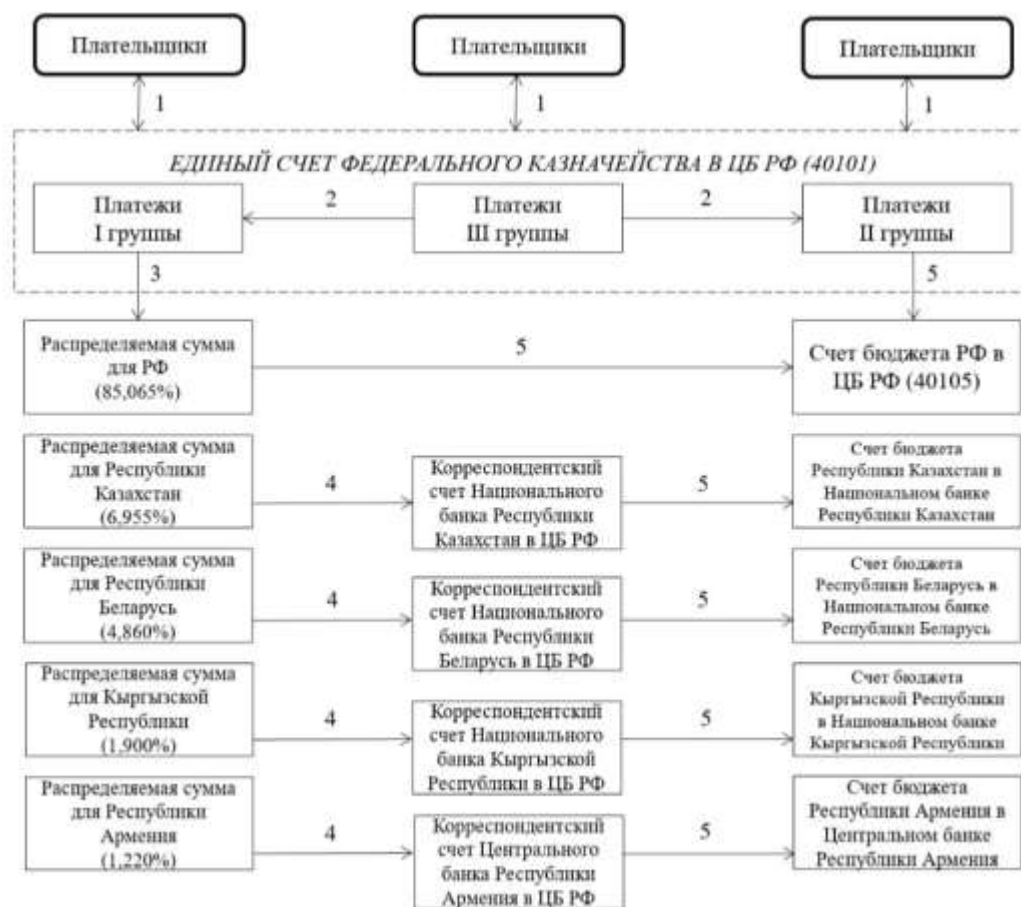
Плательщики

Плательщики

Плательщики

1

1

1

ЕДИНЫЙ СЧЕТ ФЕДЕРАЛЬНОГО КАЗНАЧЕЙСТВА В ЦБ РФ (40101)

Платежи I группы

2

Платежи III группы

2

Платежи II группы

3

5

Распределяемая сумма для РФ (85,065%)

5

Счет бюджета РФ в ЦБ РФ (40105)

Распределяемая сумма для Республики Казахстан (6,955%)

4

Корреспондентский счет Национального банка Республики Казахстан в ЦБ РФ

5

Счет бюджета Республики Казахстан в Национальном банке Республики Казахстан

Распределяемая сумма для Республики Беларусь (4,860%)

4

Корреспондентский счет Национального банка Республики Беларусь в ЦБ РФ

5

Счет бюджета Республики Беларусь в Национальном банке Республики Беларусь

Распределяемая сумма для Кыргызской Республики (1,900%)

4

Корреспондентский счет Национального банка Кыргызской Республики в ЦБ РФ

5

Счет бюджета Кыргызской Республики в Национальном банке Кыргызской Республики

Распределяемая сумма для Республики Армения (1,220%)

4

Корреспондентский счет Центрального банка Республики Армения в ЦБ РФ

5

Счет бюджета Республики Армения в Центральном банке Республики Армения